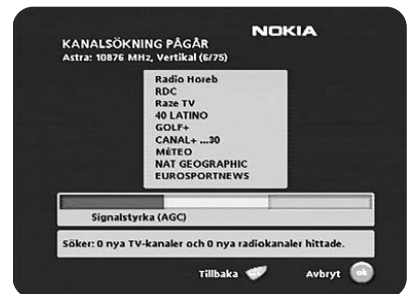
NOKIA

KANALSÖKNING PÅGÅR
Astra: 10876 MHz, Vertikal (6/75)

Radio Horeb
RDC
Raze TV
40 LATINO
GOLF+
CANAL+ ...30
MÉTEO
NAT GEOGRAPHIC
EUROSPORTNEWS

Signalstyrka (AGC)

Söker: 0 nya TV-kanaler och 0 nya radiokanaler hittade.

Tillbaka

Avbryt

ok